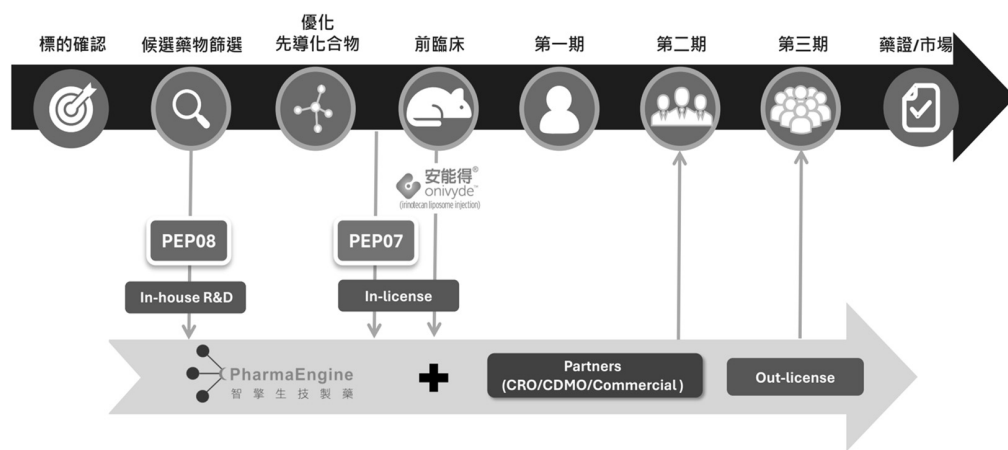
標的確認

候選藥物篩選

優化
先導化合物

前臨床

第一期

第二期

第三期

藥證/市場

安能得®
onivyde™
(irinotecan liposome injection)

PEP08

In-house R&D

PEP07

In-license

PharmaEngine
智擎生技製藥

Partners
(CRO/CDMO/Commercial)

Out-license